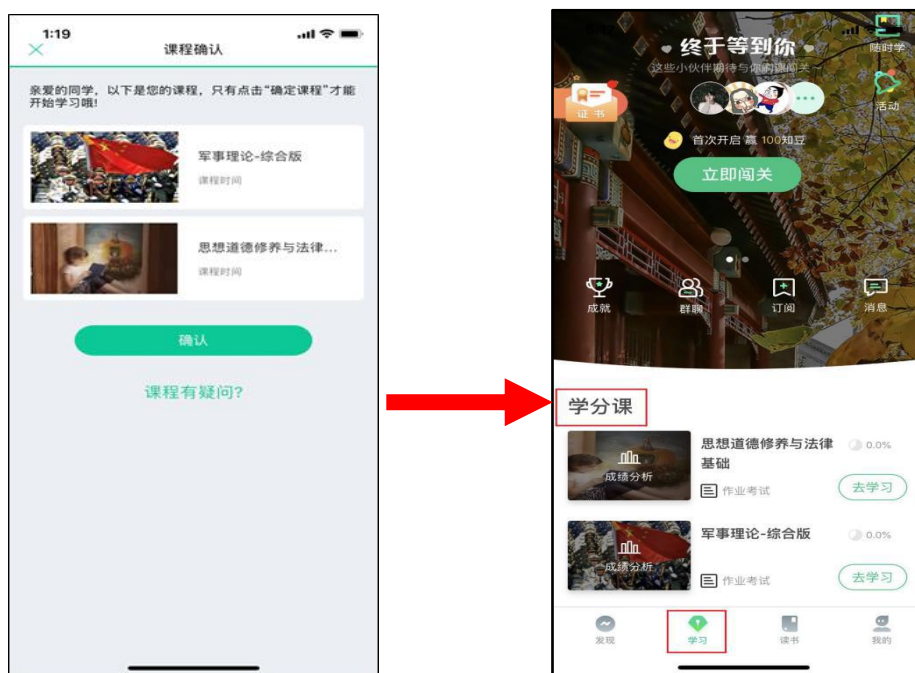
1:19

课程确认

亲爱的同学，以下是您的课程，只有点击"确定课程"才能开始学习哦!

军事理论-综合版
课程时间

思想道德修养与法律...
课程时间

确认

课程有疑问?

随时学

终于等到你

这些小伙伴期待与你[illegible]

证书

活动

首次开启 赢 100知豆

立即闯关

成就　群聊　订阅　消息

学分课

成绩分析
思想道德修养与法律基础
0.0%
作业考试
去学习

成绩分析
军事理论-综合版
0.0%
作业考试
去学习

发现　学习　读书　我的